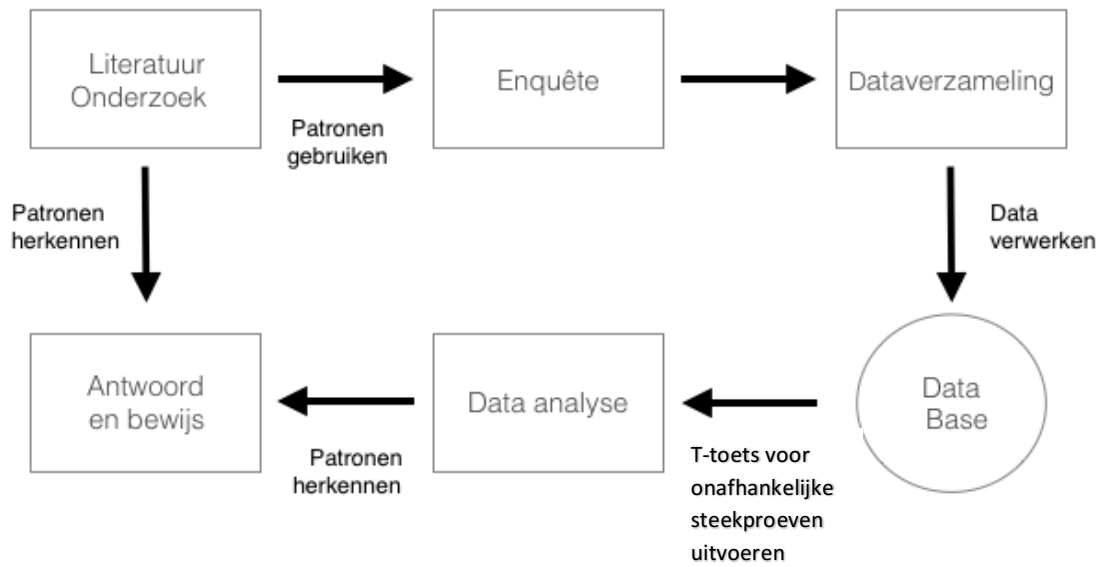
Literatuur Onderzoek

Patronen gebruiken

Enquête

Dataverzameling

Patronen herkennen

Data verwerken

Antwoord en bewijs

Data analyse

Data Base

Patronen herkennen

T-toets voor onafhankelijke steekproeven uitvoeren